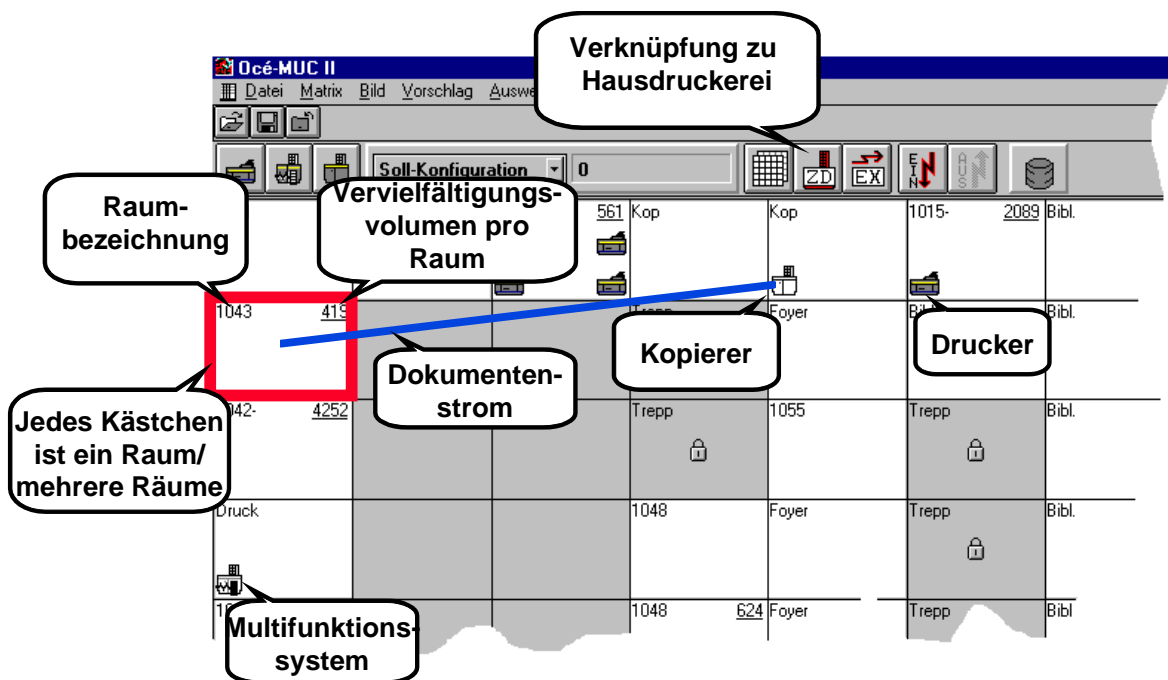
Océ-MUC II
Datei Matrix Bild Vorschlag Auswe

Verknüpfung zu Hausdruckerei

Soll-Konfiguration
0
ZD
EX
EIN
AUS

Raumbezeichnung

Vervielfältigungsvolumen pro Raum

561 Kop
Kop
1015- 2089 Bibl.

1043 419
Trepp
Foyer
Bi
Bibl.

Kopierer

Drucker

Dokumentenstrom

Jedes Kästchen ist ein Raum/ mehrere Räume

1042- 4252
Trepp
1055
Trepp
Bibl.

Druck
1048
Foyer
Trepp
Bibl.

10
1048 624 Foyer
Trepp
Bibl

Multifunktionssystem